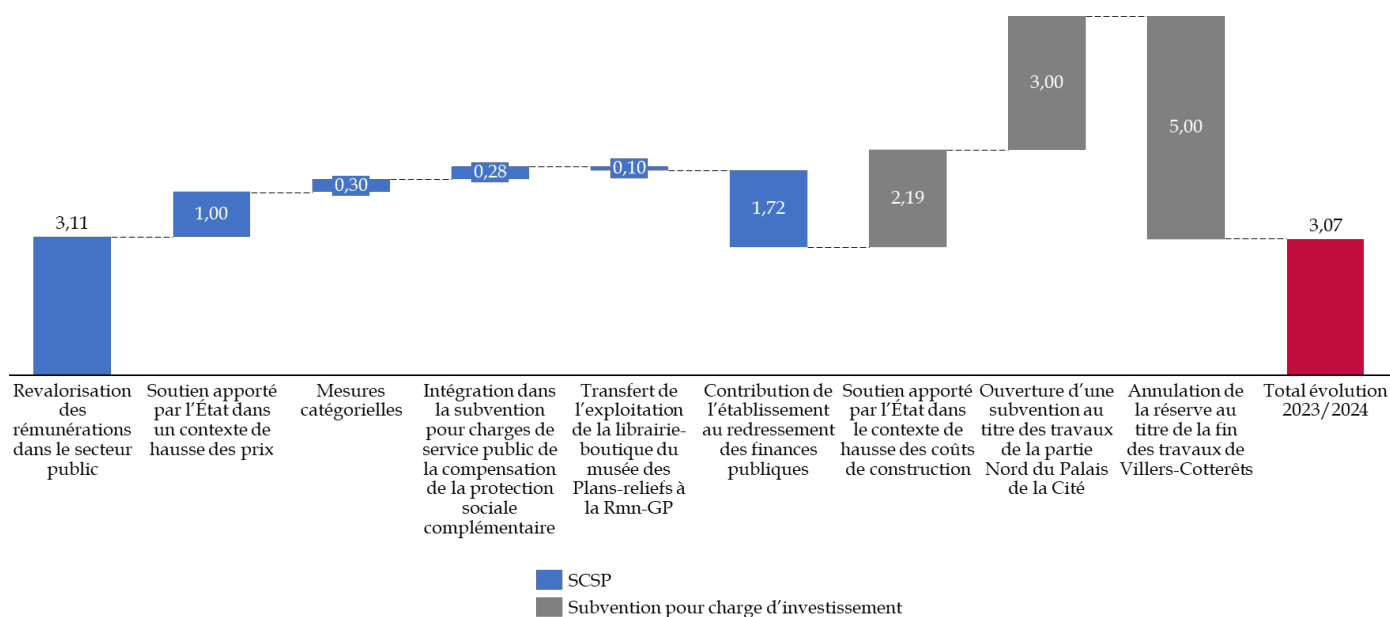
3,11

1,00

0,30

0,28

0,10

1,72

2,19

3,00

5,00

3,07

Revalorisation des rémunérations dans le secteur public

Soutien apporté par l'État dans un contexte de hausse des prix

Mesures catégorielles

Intégration dans la subvention pour charges de service public de la compensation de la protection sociale complémentaire

Transfert de l'exploitation de la librairie-boutique du musée des Plans-reliefs à la Rmn-GP

Contribution de l'établissement au redressement des finances publiques

Soutien apporté par l'État dans le contexte de hausse des coûts de construction

Ouverture d'une subvention au titre des travaux de la partie Nord du Palais de la Cité

Annulation de la réserve au titre de la fin des travaux de Villers-Cotterêts

Total évolution 2023/2024

SCSP

Subvention pour charge d'investissement